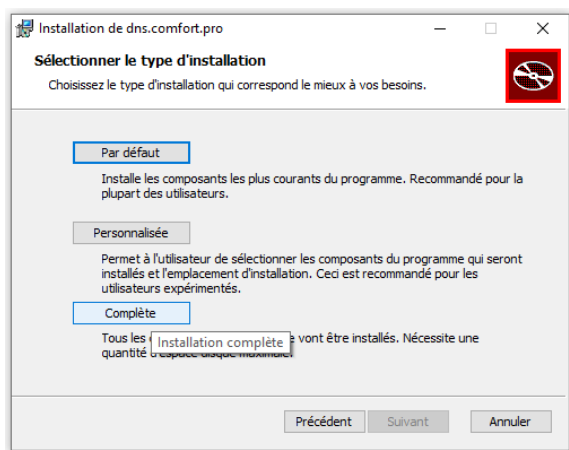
Installation de dns.comfort.pro

Sélectionner le type d'installation

Choisissez le type d'installation qui correspond le mieux à vos besoins.

Par défaut

Installe les composants les plus courants du programme. Recommandé pour la plupart des utilisateurs.

Personnalisée

Permet à l'utilisateur de sélectionner les composants du programme qui seront installés et l'emplacement d'installation. Ceci est recommandé pour les utilisateurs expérimentés.

Complète

Tous les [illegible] Installation complète vont être installés. Nécessite une quantité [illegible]

Précédent Suivant Annuler